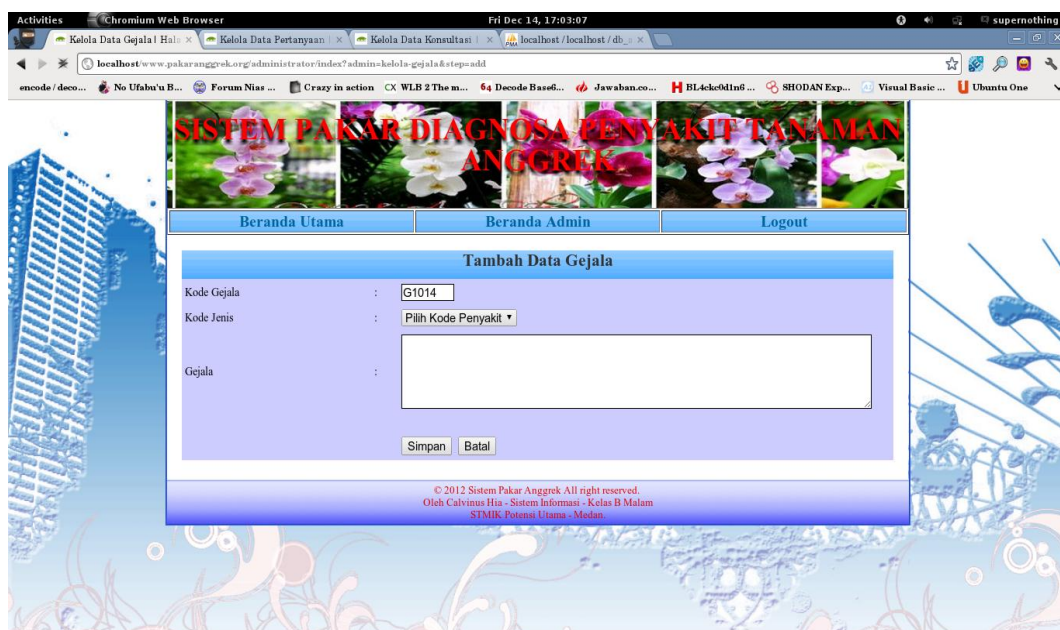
Activities Chromium Web Browser Fri Dec 14, 17:03:07 supernothing

Kelola Data Gejala | Hala × Kelola Data Pertanyaan | × Kelola Data Konsultasi | × localhost / localhost / db_s ×

localhost/www.pakaranggrek.org/administrator/index?admin=kelola-gejala&step=add

encode / deco... No Ufabu'u B... Forum Nias ... Crazy in action WLB 2 The m... Decode Base6... Jawaban.co... BL4ckc0d1n6 ... SHODAN Exp... Visual Basic ... Ubuntu One

SISTEM PAKAR DIAGNOSA PENYAKIT TANAMAN ANGGREK

Beranda Utama | Beranda Admin | Logout

Tambah Data Gejala

Kode Gejala : G1014

Kode Jenis : Pilih Kode Penyakit

Gejala :

Simpan Batal

© 2012 Sistem Pakar Anggrek All right reserved.
Oleh Calvinus Hia - Sistem Informasi - Kelas B Malam
STMIK Potensi Utama - Medan.